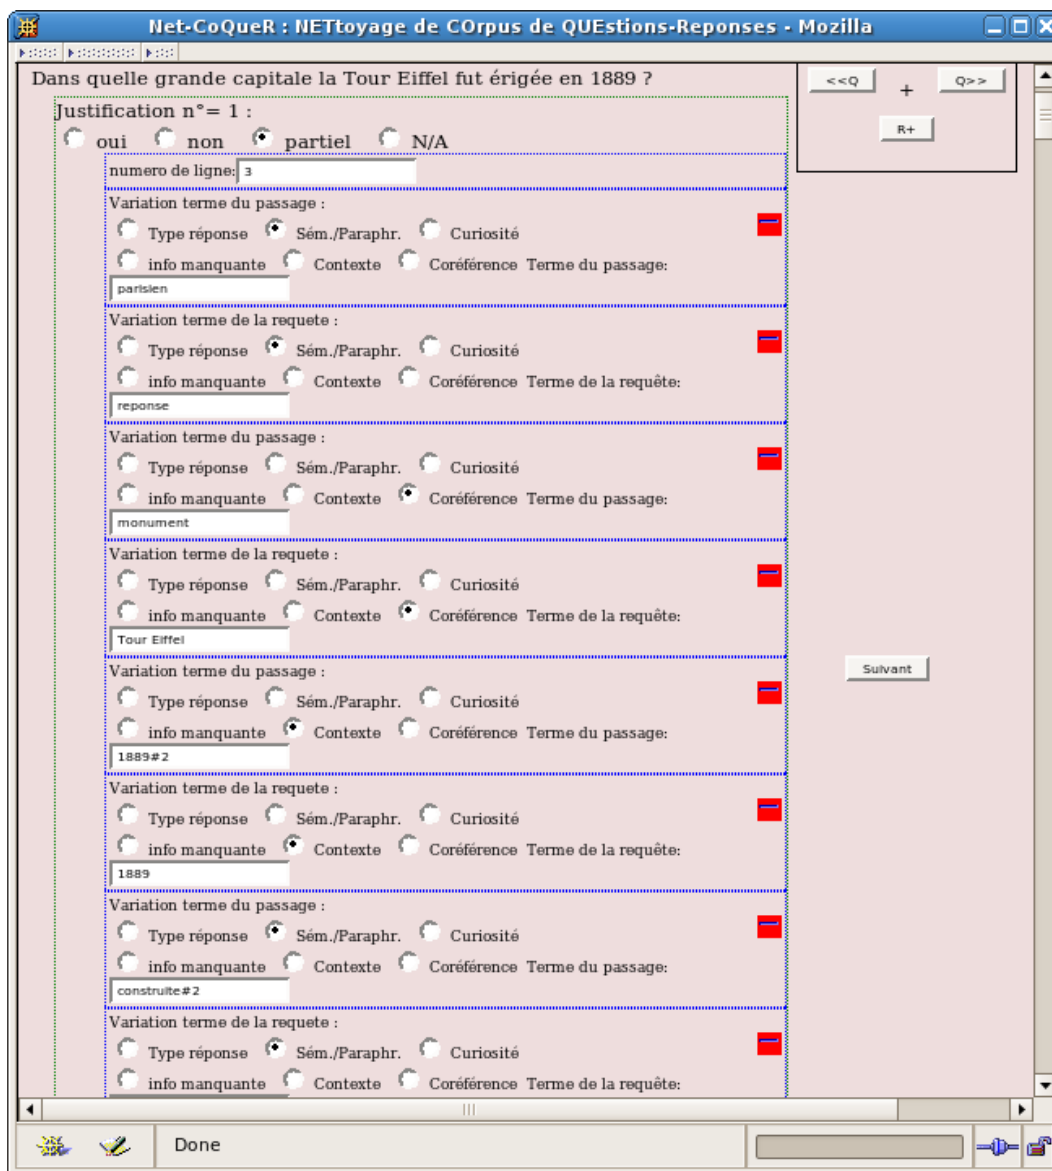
Net-CoQueR : NETtoyage de COrpus de QUEstions-Reponses - Mozilla

Dans quelle grande capitale la Tour Eiffel fut érigée en 1889 ?

<<Q + Q>>

R+

Justification n°= 1 :

oui non partiel N/A

numero de ligne: 3

Variation terme du passage :

Type réponse Sém./Paraphr. Curiosité

info manquante Contexte Coréférence Terme du passage:

parisien

Variation terme de la requete :

Type réponse Sém./Paraphr. Curiosité

info manquante Contexte Coréférence Terme de la requête:

reponse

Variation terme du passage :

Type réponse Sém./Paraphr. Curiosité

info manquante Contexte Coréférence Terme du passage:

monument

Variation terme de la requete :

Type réponse Sém./Paraphr. Curiosité

info manquante Contexte Coréférence Terme de la requête:

Tour Eiffel

Variation terme du passage :

Type réponse Sém./Paraphr. Curiosité

info manquante Contexte Coréférence Terme du passage:

1889#2

Suivant

Variation terme de la requete :

Type réponse Sém./Paraphr. Curiosité

info manquante Contexte Coréférence Terme de la requête:

1889

Variation terme du passage :

Type réponse Sém./Paraphr. Curiosité

info manquante Contexte Coréférence Terme du passage:

construite#2

Variation terme de la requete :

Type réponse Sém./Paraphr. Curiosité

info manquante Contexte Coréférence Terme de la requête:

Done